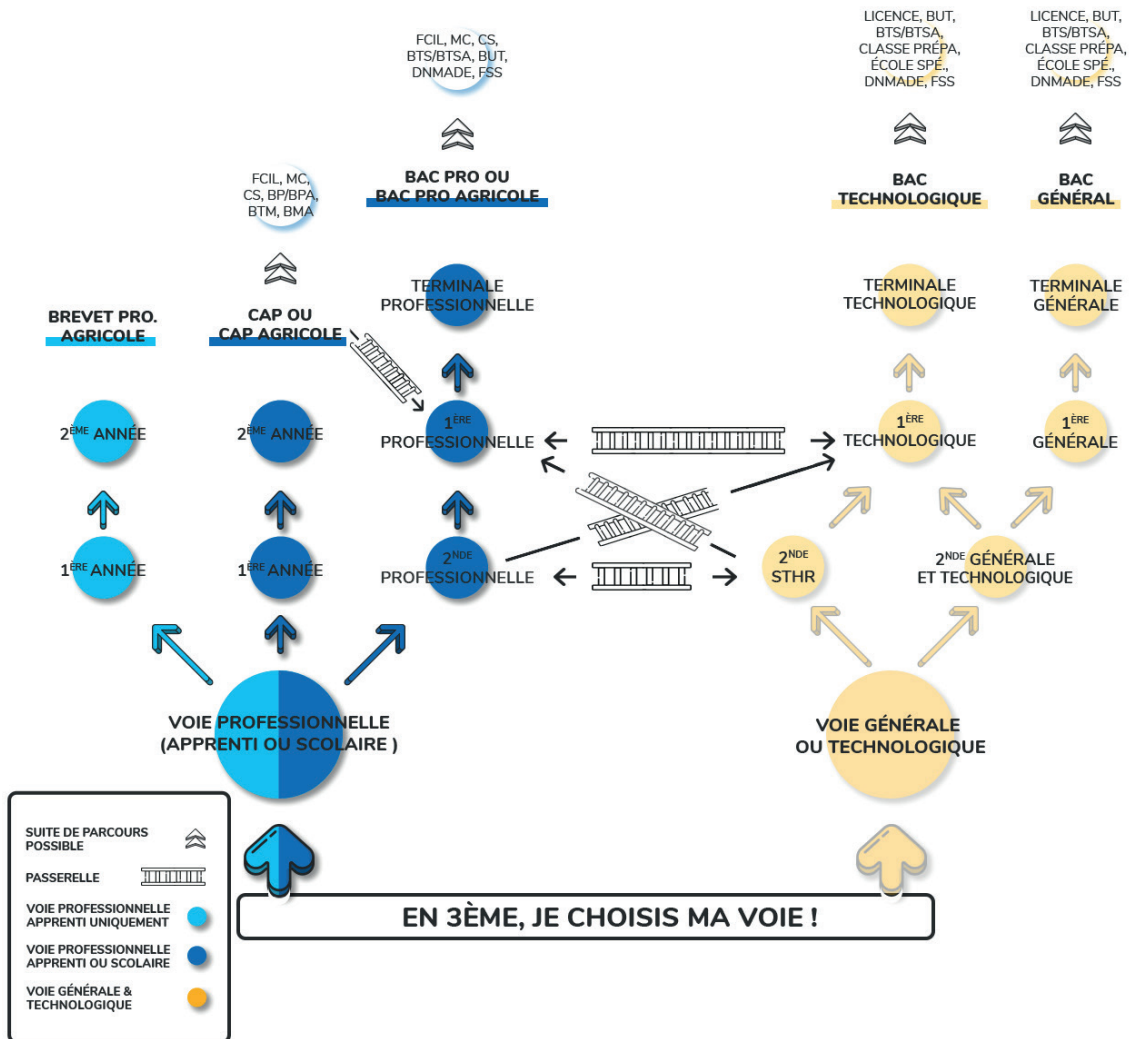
FCIL, MC, CS, BTS/BTSA, BUT, DNMADE, FSS

LICENCE, BUT, BTS/BTSA, CLASSE PRÉPA, ÉCOLE SPÉ., DNMADE, FSS

LICENCE, BUT, BTS/BTSA, CLASSE PRÉPA, ÉCOLE SPÉ., DNMADE, FSS

FCIL, MC, CS, BP/BPA, BTM, BMA

BAC PRO OU BAC PRO AGRICOLE

BAC TECHNOLOGIQUE

BAC GÉNÉRAL

BREVET PRO. AGRICOLE

CAP OU CAP AGRICOLE

TERMINALE PROFESSIONNELLE

TERMINALE TECHNOLOGIQUE

TERMINALE GÉNÉRALE

2$^{ÈME}$ ANNÉE

2$^{ÈME}$ ANNÉE

1$^{ÈRE}$ PROFESSIONNELLE

1$^{ÈRE}$ TECHNOLOGIQUE

1$^{ÈRE}$ GÉNÉRALE

1$^{ÈRE}$ ANNÉE

1$^{ÈRE}$ ANNÉE

2$^{NDE}$ PROFESSIONNELLE

2$^{NDE}$ STHR

2$^{NDE}$ GÉNÉRALE ET TECHNOLOGIQUE

VOIE PROFESSIONNELLE (APPRENTI OU SCOLAIRE )

VOIE GÉNÉRALE OU TECHNOLOGIQUE

SUITE DE PARCOURS POSSIBLE

PASSERELLE

VOIE PROFESSIONNELLE APPRENTI UNIQUEMENT

VOIE PROFESSIONNELLE APPRENTI OU SCOLAIRE

VOIE GÉNÉRALE & TECHNOLOGIQUE

EN 3ÈME, JE CHOISIS MA VOIE !